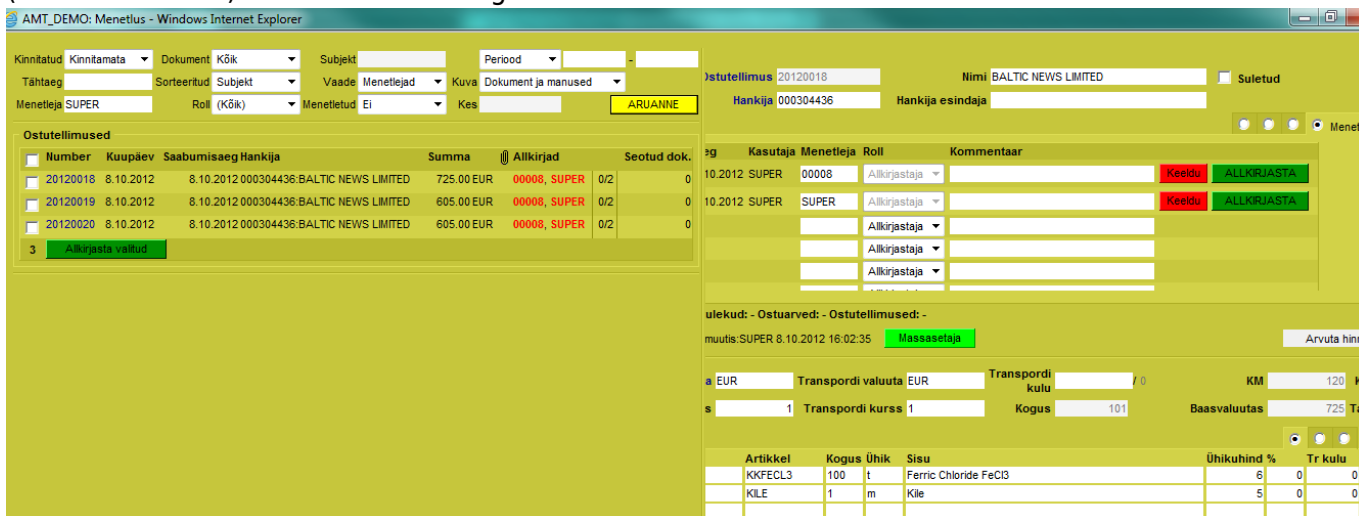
AMT_DEMO: Menetlus - Windows Internet Explorer

Kinnitatud Kinnitamata Dokument Kõik Subjekt Periood -
Tähtaeg Sorteeritud Subjekt Vaade Menetlejad Kuva Dokument ja manused
Menetleja SUPER Roll (Kõik) Menetletud Ei Kes ARUANNE

Ostutellimused

| | Number | Kuupäev | Saabumisaeg | Hankija | Summa | Allkirjad | | Seotud dok. |
|---|---|---|---|---|---|---|---|---|
| | 20120018 | 8.10.2012 | 8.10.2012 | 000304436:BALTIC NEWS LIMITED | 725.00 EUR | 00008, SUPER | 0/2 | 0 |
| | 20120019 | 8.10.2012 | 8.10.2012 | 000304436:BALTIC NEWS LIMITED | 605.00 EUR | 00008, SUPER | 0/2 | 0 |
| | 20120020 | 8.10.2012 | 8.10.2012 | 000304436:BALTIC NEWS LIMITED | 605.00 EUR | 00008, SUPER | 0/2 | 0 |

3 Allkirjasta valitud

Ostutellimus 20120018 Nimi BALTIC NEWS LIMITED Suletud
Hankija 000304436 Hankija esindaja
Menet

| eg | Kasutaja | Menetleja | Roll | Kommentaar | | |
|---|---|---|---|---|---|---|
| 10.2012 | SUPER | 00008 | Allkirjastaja | | Keeldu | ALLKIRJASTA |
| 10.2012 | SUPER | SUPER | Allkirjastaja | | Keeldu | ALLKIRJASTA |
| | | | Allkirjastaja | | | |
| | | | Allkirjastaja | | | |
| | | | Allkirjastaja | | | |

ulekud: - Ostuarved: - Ostutellimused: -
muutis:SUPER 8.10.2012 16:02:35 Massasetaja Arvuta hin

a EUR Transpordi valuuta EUR Transpordi kulu / 0 KM 120 K
s 1 Transpordi kurss 1 Kogus 101 Baasvaluutas 725 Ta

| | Artikkel | Kogus | Ühik | Sisu | Ühikuhind | % | Tr kulu |
|---|---|---|---|---|---|---|---|
| | KKFECL3 | 100 | t | Ferric Chloride FeCl3 | 6 | 0 | 0 |
| | KILE | 1 | m | Kile | 5 | 0 | 0 |